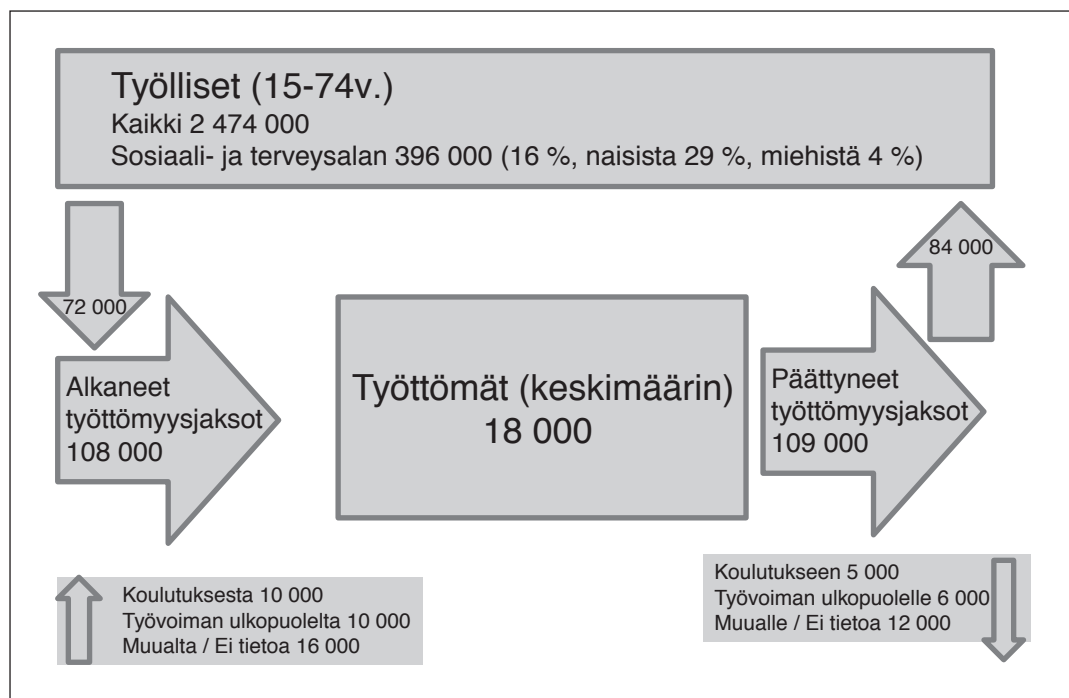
Työlliset (15-74v.)
Kaikki 2 474 000
Sosiaali- ja terveysalan 396 000 (16 %, naisista 29 %, miehistä 4 %)

72 000

84 000

Alkaneet työttömyysjaksot 108 000

Työttömät (keskimäärin) 18 000

Päättyneet työttömyysjaksot 109 000

Koulutuksesta 10 000
Työvoiman ulkopuolelta 10 000
Muualta / Ei tietoa 16 000

Koulutukseen 5 000
Työvoiman ulkopuolelle 6 000
Muualle / Ei tietoa 12 000